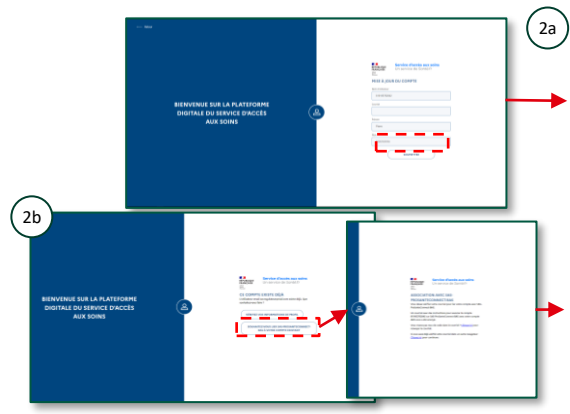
2a

BIENVENUE SUR LA PLATEFORME DIGITALE DU SERVICE D'ACCÈS AUX SOINS

Service d'accès aux soins

MISE À JOUR DU COMPTE

2b

BIENVENUE SUR LA PLATEFORME DIGITALE DU SERVICE D'ACCÈS AUX SOINS

Service d'accès aux soins

LE COMPTE CRÉÉ DEUX

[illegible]

Service d'accès aux soins

ASSOCIATION AVEC VOS PROGRAMMES MÉTIERS

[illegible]